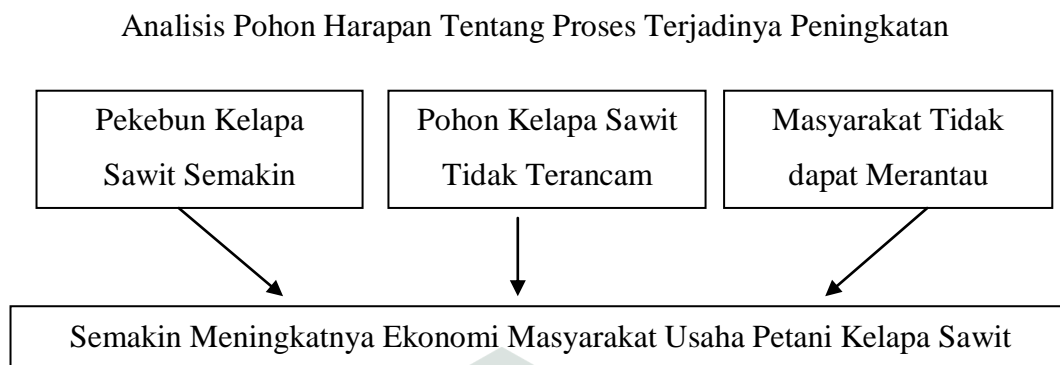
Analisis Pohon Harapan Tentang Proses Terjadinya Peningkatan

Pekebun Kelapa Sawit Semakin

Pohon Kelapa Sawit Tidak Terancam

Masyarakat Tidak dapat Merantau

Semakin Meningkatnya Ekonomi Masyarakat Usaha Petani Kelapa Sawit